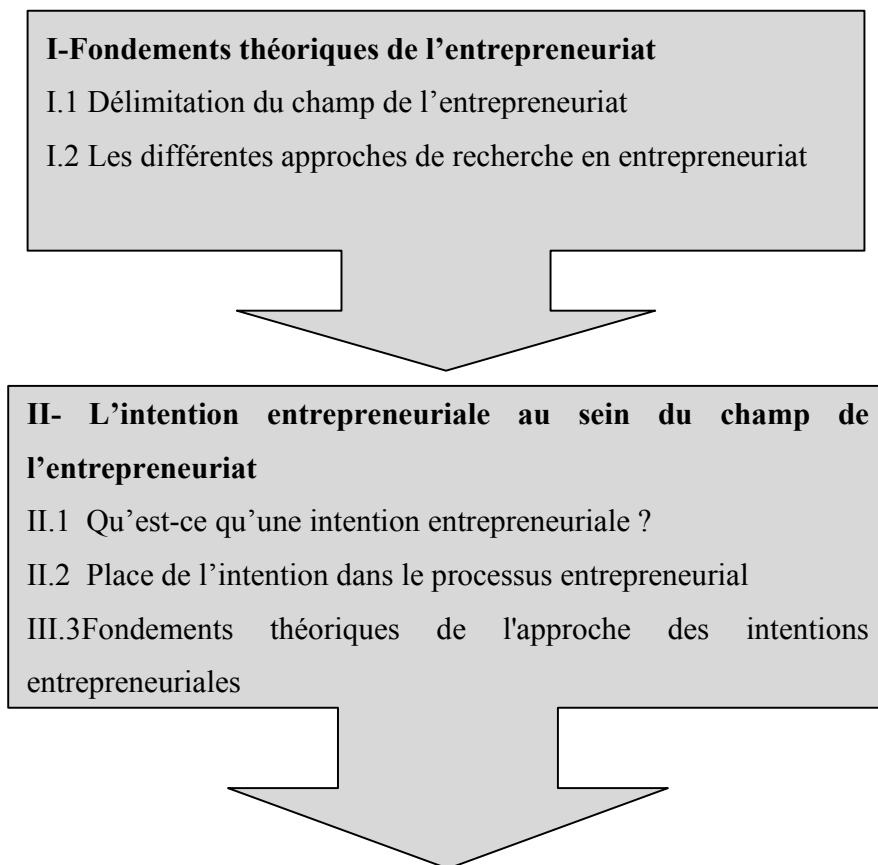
**I-Fondements théoriques de l’entrepreneuriat**

I.1 Délimitation du champ de l’entrepreneuriat

I.2 Les différentes approches de recherche en entrepreneuriat

**II- L’intention entrepreneuriale au sein du champ de l’entrepreneuriat**

II.1 Qu’est-ce qu’une intention entrepreneuriale ?

II.2 Place de l’intention dans le processus entrepreneurial

III.3Fondements théoriques de l'approche des intentions entrepreneuriales